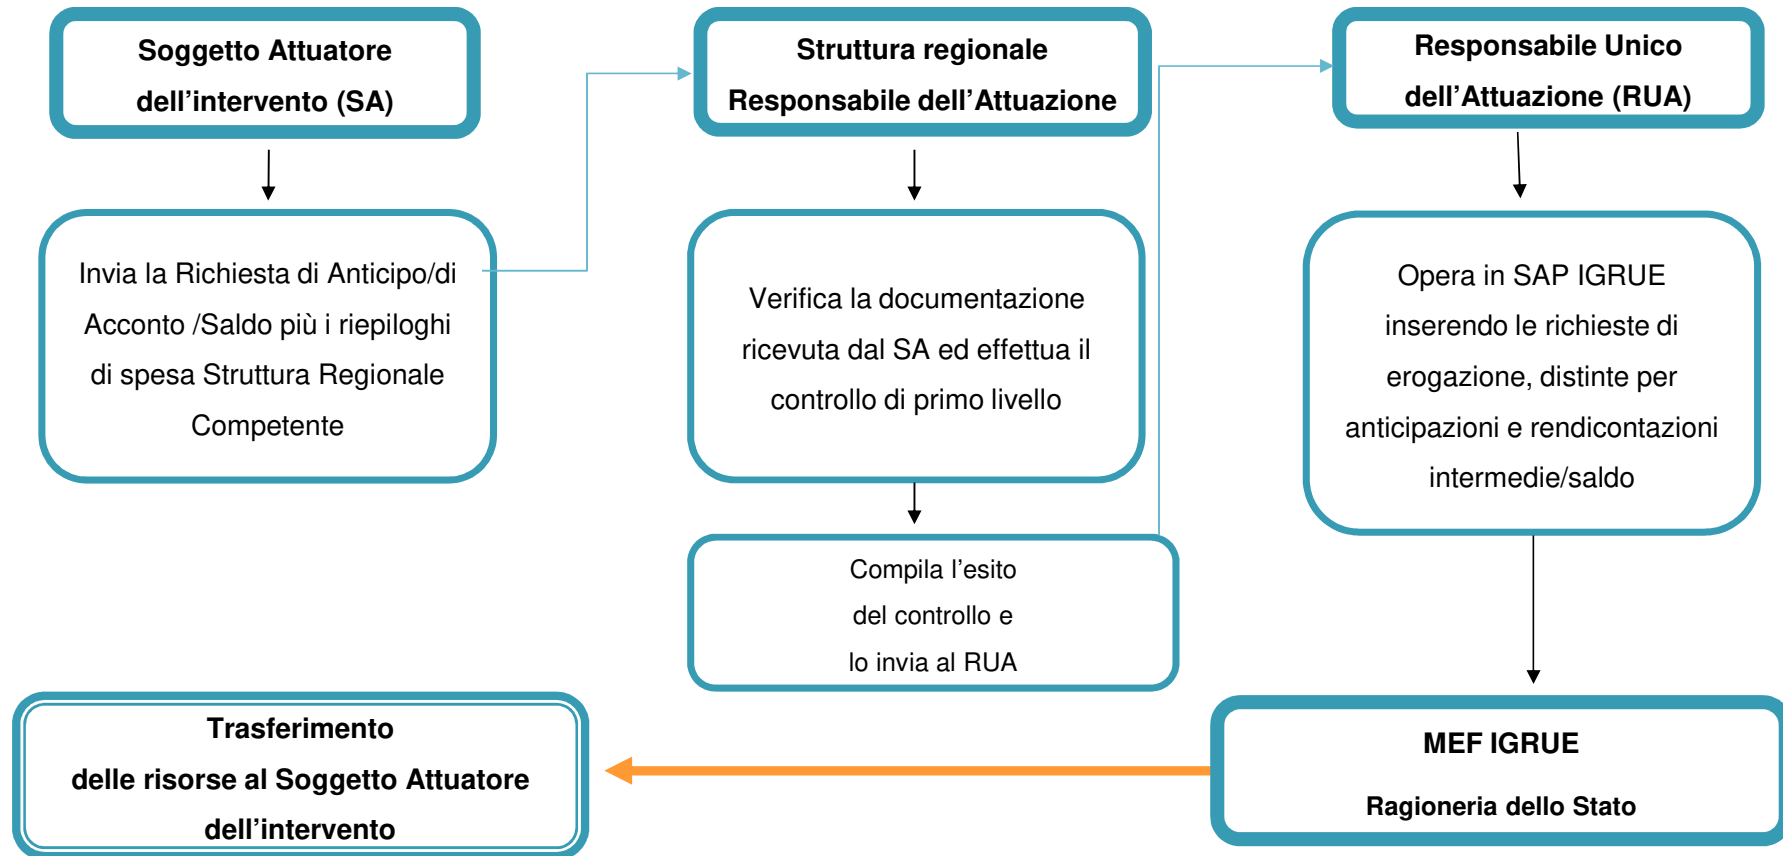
Soggetto Attuatore
dell’intervento (SA)

Invia la Richiesta di Anticipo/di Acconto /Saldo più i riepiloghi di spesa Struttura Regionale Competente

Struttura regionale
Responsabile dell’Attuazione

Verifica la documentazione ricevuta dal SA ed effettua il controllo di primo livello

Compila l’esito del controllo e lo invia al RUA

Responsabile Unico
dell’Attuazione (RUA)

Opera in SAP IGRUE inserendo le richieste di erogazione, distinte per anticipazioni e rendicontazioni intermedie/saldo

MEF IGRUE
Ragioneria dello Stato

Trasferimento
delle risorse al Soggetto Attuatore
dell’intervento